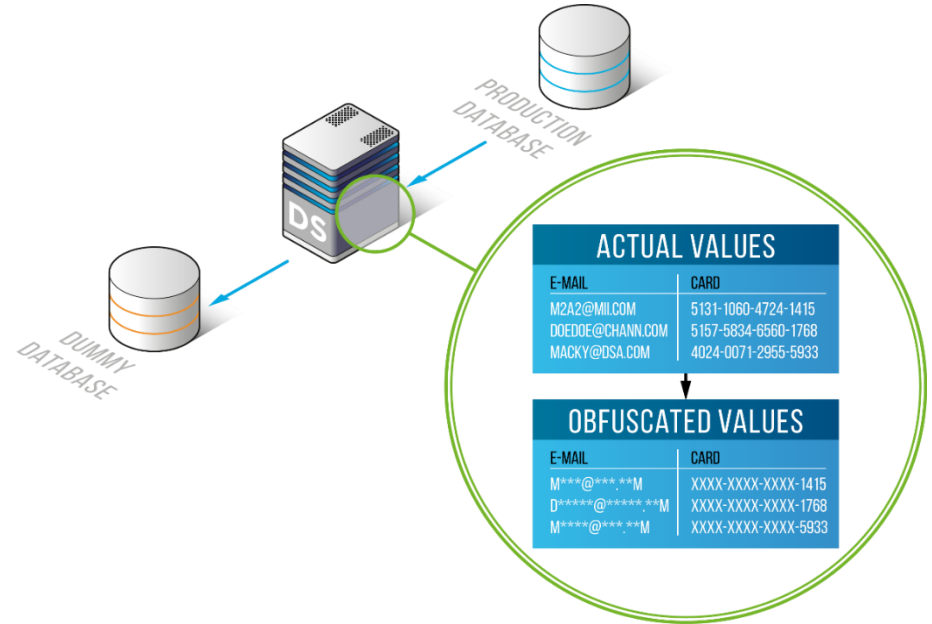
PRODUCTION DATABASE

DS

DUMMY DATABASE

ACTUAL VALUES

| E-MAIL | CARD |
|---|---|
| M2A2@MII.COM | 5131-1060-4724-1415 |
| DOEDOE@CHANN.COM | 5157-5834-6560-1768 |
| MACKY@DSA.COM | 4024-0071-2955-5933 |

OBFUSCATED VALUES

| E-MAIL | CARD |
|---|---|
| M\*\*\*@\*\*\*.\*\*M | XXXX-XXXX-XXXX-1415 |
| D\*\*\*\*\*@\*\*\*\*\*.\*\*M | XXXX-XXXX-XXXX-1768 |
| M\*\*\*\*@\*\*\*.\*\*M | XXXX-XXXX-XXXX-5933 |